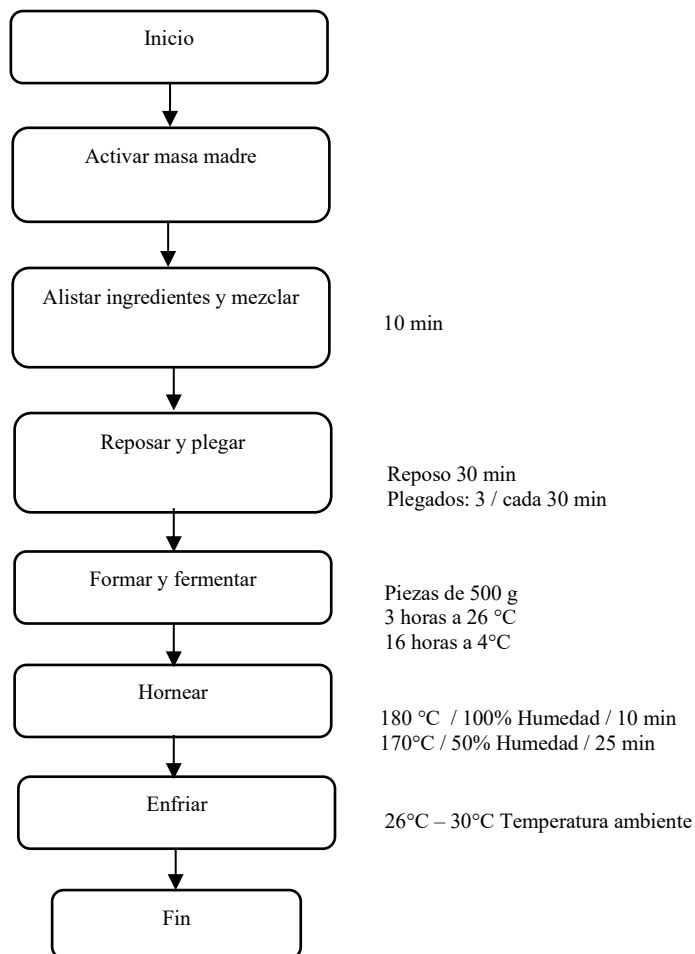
Inicio

Activar masa madre

Alistar ingredientes y mezclar

10 min

Reposar y plegar

Reposo 30 min
Plegados: 3 / cada 30 min

Formar y fermentar

Piezas de 500 g
3 horas a 26 °C
16 horas a 4°C

Hornear

180 °C / 100% Humedad / 10 min
170°C / 50% Humedad / 25 min

Enfriar

26°C – 30°C Temperatura ambiente

Fin